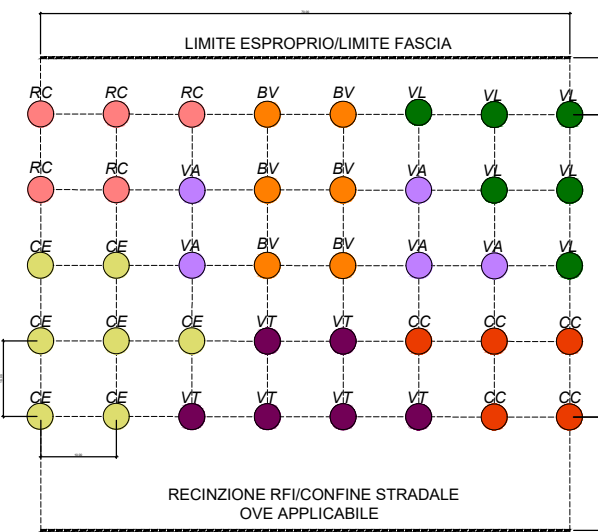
LIMITE ESPROPRIO/LIMITE FASCIA

| RC | RC | RC | BV | BV | VL | VL | VL |
|---|---|---|---|---|---|---|---|
| RC | RC | VA | BV | BV | VA | VL | VL |
| CE | CE | VA | BV | BV | VA | VA | VL |
| CE | CE | CE | VT | VT | CC | CC | CC |
| CE | CE | VT | VT | VT | VT | CC | CC |

RECINZIONE RFI/CONFINE STRADALE
OVE APPLICABILE